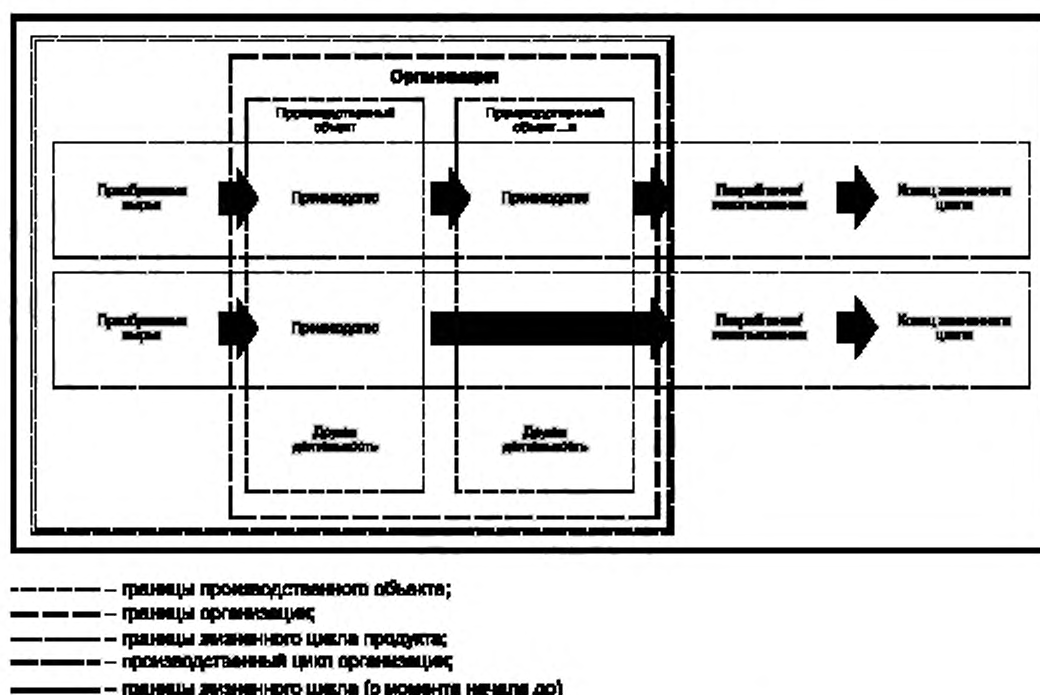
Организация

Производственный объект

Производственный объект ...n

Приобретение сырья

Производство

Производство

Потребление/ использование

Конец жизненного цикла

Приобретение сырья

Производство

Потребление/ использование

Конец жизненного цикла

Другая деятельность

Другая деятельность

– границы производственного объекта;

– границы организации;

– границы жизненного цикла продукта;

– производственный цикл организации;

– границы жизненного цикла (с момента начала до)